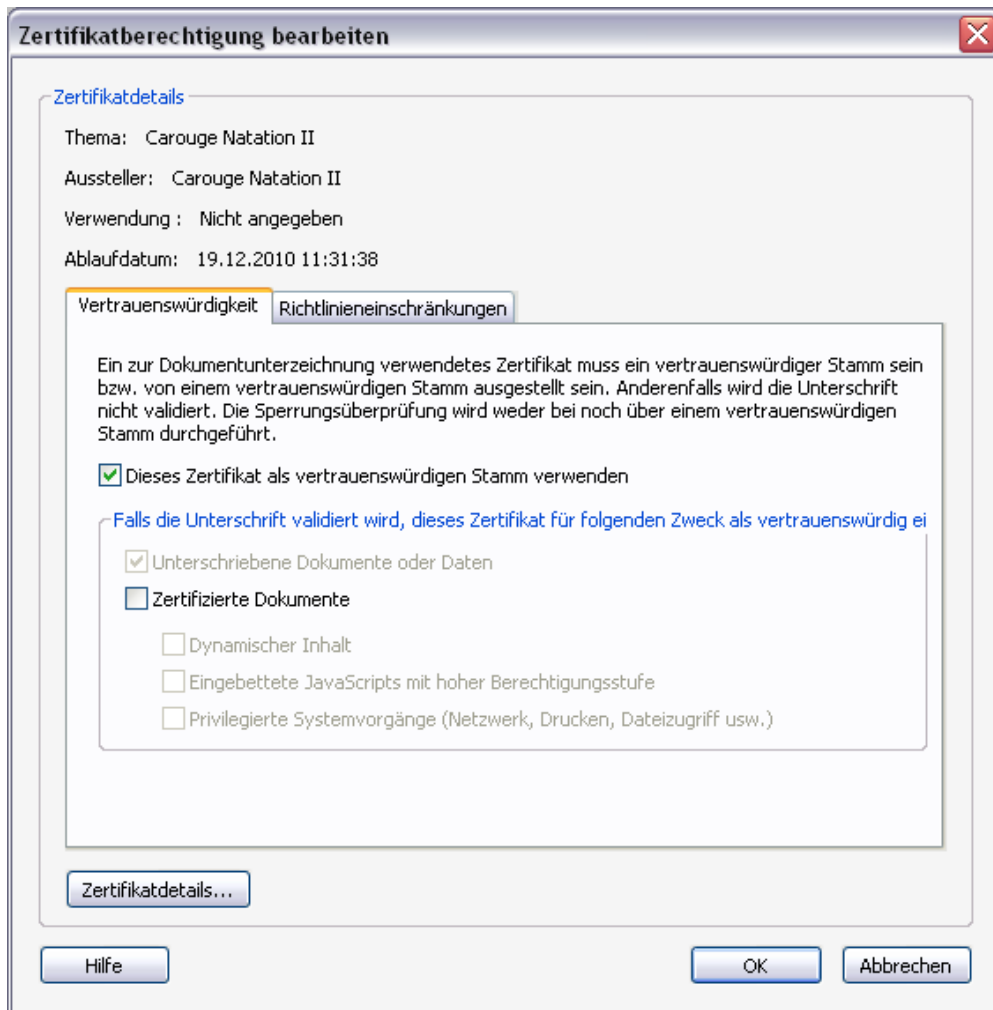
Zertifikatberechtigung bearbeiten

Zertifikatdetails

Thema: Carouge Natation II

Aussteller: Carouge Natation II

Verwendung : Nicht angegeben

Ablaufdatum: 19.12.2010 11:31:38

Vertrauenswürdigkeit

Richtlinieneinschränkungen

Ein zur Dokumentunterzeichnung verwendetes Zertifikat muss ein vertrauenswürdiger Stamm sein bzw. von einem vertrauenswürdigen Stamm ausgestellt sein. Anderenfalls wird die Unterschrift nicht validiert. Die Sperrungsüberprüfung wird weder bei noch über einem vertrauenswürdigen Stamm durchgeführt.

Dieses Zertifikat als vertrauenswürdigen Stamm verwenden

Falls die Unterschrift validiert wird, dieses Zertifikat für folgenden Zweck als vertrauenswürdig ei

Unterschriebene Dokumente oder Daten

Zertifizierte Dokumente

Dynamischer Inhalt

Eingebettete JavaScripts mit hoher Berechtigungsstufe

Privilegierte Systemvorgänge (Netzwerk, Drucken, Dateizugriff usw.)

Zertifikatdetails...

Hilfe

OK

Abbrechen